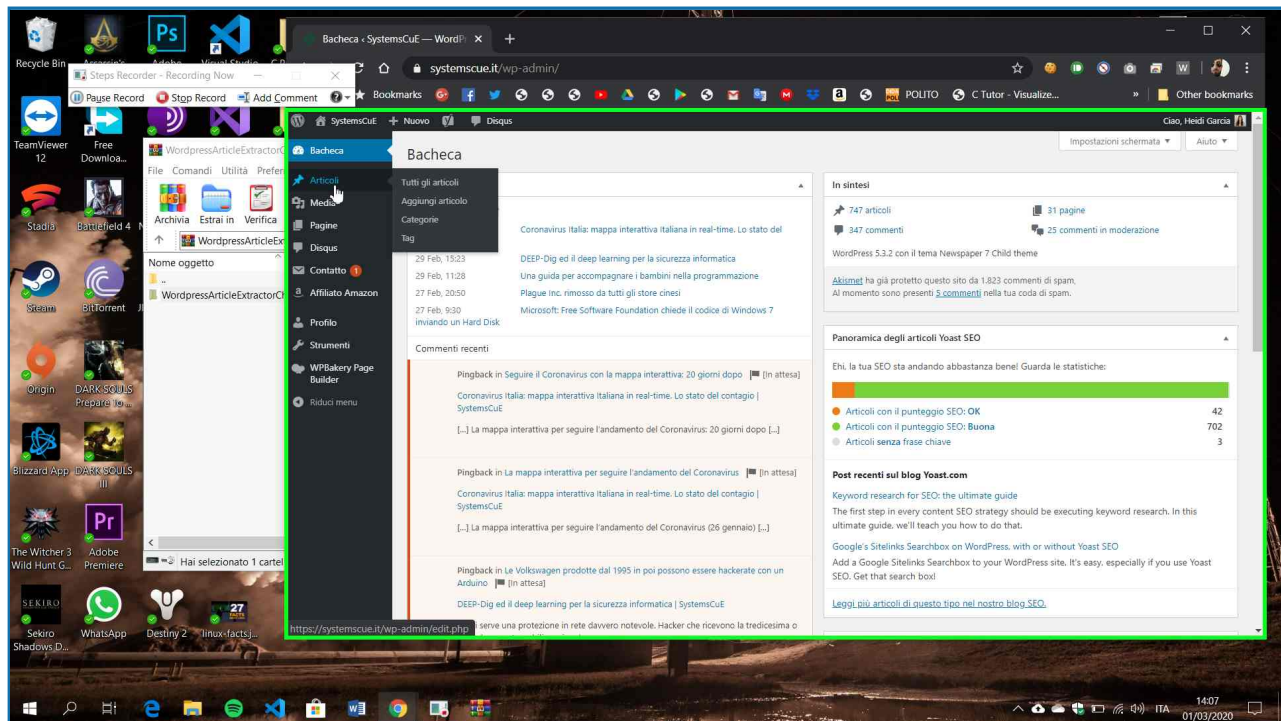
Recycle Bin
Assassin's
Adobe
Visual Studio
TeamViewer 12
Free Downloa...
Stadia
Battlefield 4
Steam
BitTorrent
Origin
DARK SOULS Prepare to...
Blizzard App
DARK SOULS III
The Witcher 3 Wild Hunt G...
Adobe Premiere
Sekiro Shadows D...
WhatsApp
Destiny 2
linux-factsj...

Steps Recorder - Recording Now
Pause Record
Stop Record
Add Comment

WordpressArticleExtractorC
File Comandi Utilità Prefer
Archivia Estrai in Verifica
WordpressArticleEx
Nome oggetto
..
WordpressArticleExtractorC
Hai selezionato 1 cartel

Bacheca ‹ SystemsCuE — WordPr
systemscue.it/wp-admin/
Bookmarks
POLITO
C Tutor - Visualize...
Other bookmarks

SystemsCuE
Nuovo
Disqus
Ciao, Heidi Garcia
Impostazioni schermata
Aiuto

Bacheca
Articoli
Media
Pagine
Disqus
Contatto 1
Affiliato Amazon
Profilo
Strumenti
WPBakery Page Builder
Riduci menu

Tutti gli articoli
Aggiungi articolo
Categorie
Tag

Bacheca

Coronavirus Italia: mappa interattiva Italiana in real-time. Lo stato del
DEEP-Dig ed il deep learning per la sicurezza informatica
29 Feb, 15:23
29 Feb, 11:28 Una guida per accompagnare i bambini nella programmazione
27 Feb, 20:50 Plague Inc. rimosso da tutti gli store cinesi
27 Feb, 9:30 Microsoft: Free Software Foundation chiede il codice di Windows 7 inviando un Hard Disk

Commenti recenti
Pingback in Seguire il Coronavirus con la mappa interattiva: 20 giorni dopo [In attesa]
Coronavirus Italia: mappa interattiva Italiana in real-time. Lo stato del contagio | SystemsCuE
[...] La mappa interattiva per seguire l'andamento del Coronavirus: 20 giorni dopo [...]
Pingback in La mappa interattiva per seguire l'andamento del Coronavirus [In attesa]
Coronavirus Italia: mappa interattiva Italiana in real-time. Lo stato del contagio | SystemsCuE
[...] La mappa interattiva per seguire l'andamento del Coronavirus (26 gennaio) [...]
Pingback in Le Volkswagen prodotte dal 1995 in poi possono essere hackerate con un Arduino [In attesa]
DEEP-Dig ed il deep learning per la sicurezza informatica | SystemsCuE
serve una protezione in rete davvero notevole. Hacker che ricevono la tredicesima o

In sintesi
747 articoli
31 pagine
347 commenti
25 commenti in moderazione
WordPress 5.3.2 con il tema Newspaper 7 Child theme
Akismet ha già protetto questo sito da 1.823 commenti di spam.
Al momento sono presenti 5 commenti nella tua coda di spam.

Panoramica degli articoli Yoast SEO
Ehi, la tua SEO sta andando abbastanza bene! Guarda le statistiche:
Articoli con il punteggio SEO: OK 42
Articoli con il punteggio SEO: Buona 702
Articoli senza frase chiave 3

Post recenti sul blog Yoast.com
Keyword research for SEO: the ultimate guide
The first step in every content SEO strategy should be executing keyword research. In this ultimate guide, we'll teach you how to do that.
Google's Sitelinks Searchbox on WordPress, with or without Yoast SEO
Add a Google Sitelinks Searchbox to your WordPress site. It's easy, especially if you use Yoast SEO. Get that search box!
Leggi più articoli di questo tipo nel nostro blog SEO.

https://systemscue.it/wp-admin/edit.php

ITA 14:07 01/03/2020